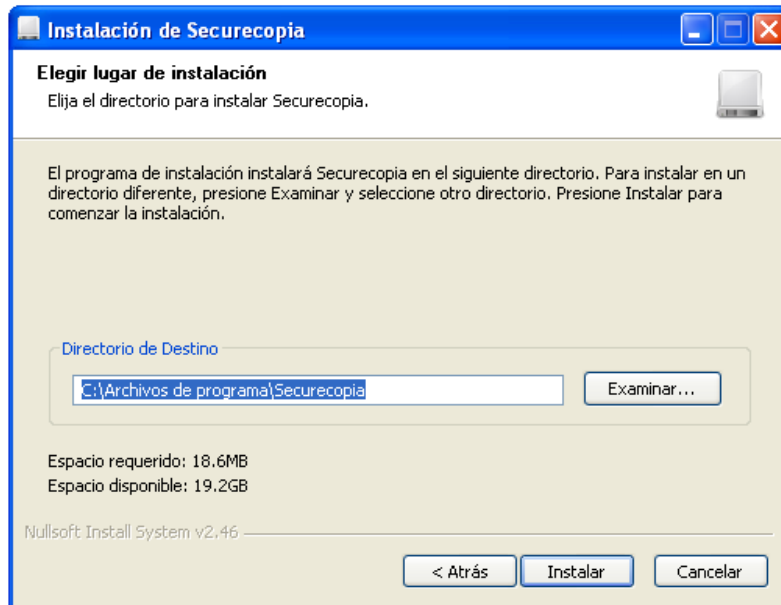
Instalación de Securecopia

Elegir lugar de instalación
Elija el directorio para instalar Securecopia.

El programa de instalación instalará Securecopia en el siguiente directorio. Para instalar en un directorio diferente, presione Examinar y seleccione otro directorio. Presione Instalar para comenzar la instalación.

Directorio de Destino
C:\Archivos de programa\Securecopia
Examinar...

Espacio requerido: 18.6MB
Espacio disponible: 19.2GB

Nullsoft Install System v2.46

< Atrás
Instalar
Cancelar